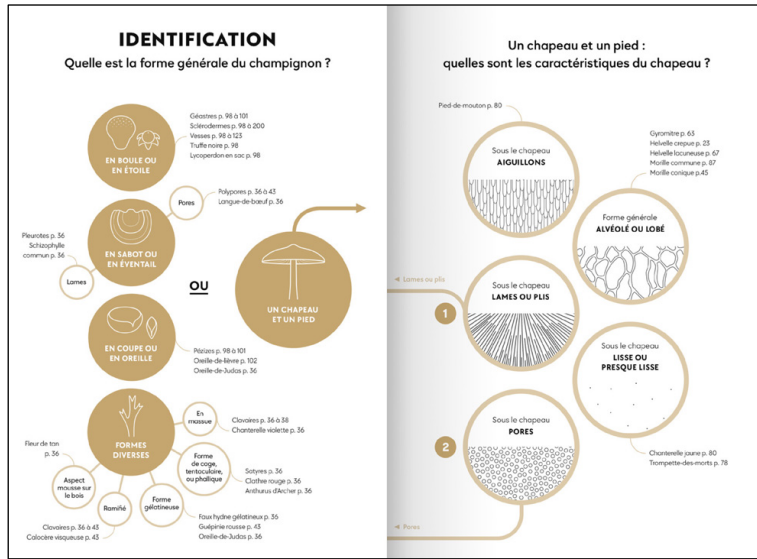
IDENTIFICATION
Quelle est la forme générale du champignon ?

EN BOULE OU EN ÉTOILE

Géastres p. 98 à 101
Sclérodermes p. 98 à 200
Vesses p. 98 à 123
Truffe noire p. 98
Lycoperdon en sac p. 98

Pores

Polypores p. 36 à 43
Langue-de-bœuf p. 36

Pleurotes p. 36
Schizophylle commun p. 36

EN SABOT OU EN ÉVENTAIL

Lames

OU

UN CHAPEAU ET UN PIED

EN COUPE OU EN OREILLE

Pézizes p. 98 à 101
Oreille-de-lièvre p. 102
Oreille-de-Judas p. 36

FORMES DIVERSES

En massue

Clavaires p. 36 à 38
Chanterelle violette p. 36

Fleur de ton p. 36

Aspect mousse sur le bois

Forme de cage, tentaculaire, ou phallique

Satyres p. 36
Clathre rouge p. 36
Anthurus d'Archer p. 36

Ramifié

Forme gélatineuse

Faux hydne gélatineux p. 36
Guépinie rousse p. 43
Oreille-de-Judas p. 36

Clavaires p. 36 à 43
Calocère visqueuse p. 43

Un chapeau et un pied :
quelles sont les caractéristiques du chapeau ?

Pied-de-mouton p. 80

Sous le chapeau
AIGUILLONS

Gyromitre p. 63
Helvelle crepue p. 23
Helvelle lacuneuse p. 67
Morille commune p. 87
Morille conique p.45

Forme générale
ALVÉOLÉ OU LOBÉ

◄ Lames ou plis

1

Sous le chapeau
LAMES OU PLIS

Sous le chapeau
LISSE OU PRESQUE LISSE

2

Sous le chapeau
PORES

Chanterelle jaune p. 80
Trompette-des-morts p. 78

◄ Pores